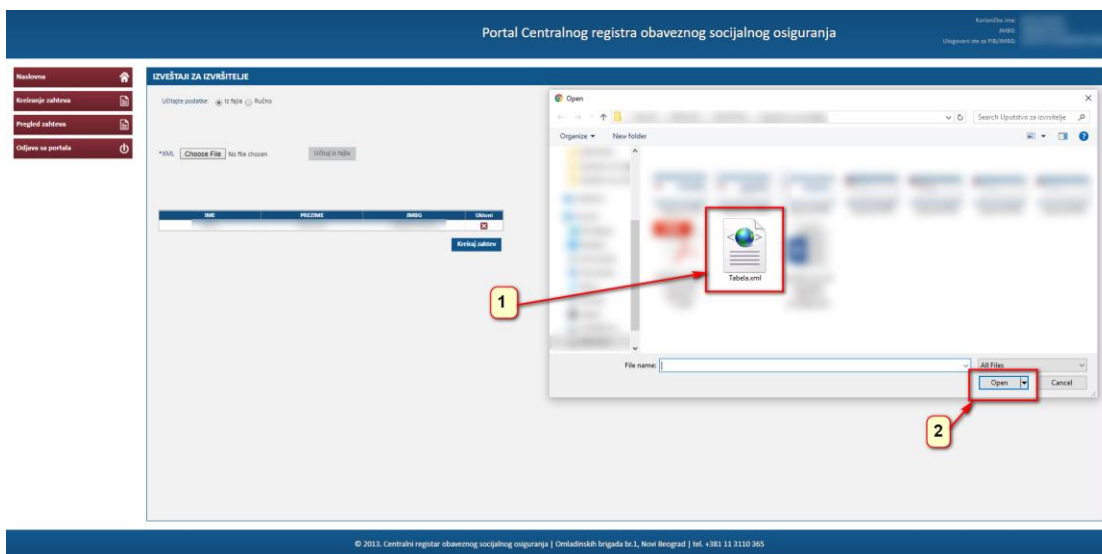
Portal Centralnog registra obaveznog socijalnog osiguranja

Korisničko ime:
JMBG:
Ulogovani ste za PIB/JMBG:

Naslovna
Kreiranje zahteva
Pregled zahteva
Odjava sa portala

IZVEŠTAJI ZA IZVRŠITELJE

Učitajte podatke: Iz fajla Ručno

*XML Choose File No file chosen Učitaj iz fajla

| IME | PREZIME | JMBG | Ukloni |
|---|---|---|---|
| | | | |

Kreiraj zahtev

Open

Search Uputstvo za izvrsitelje

Organize ▾ New folder

Tabela.xml

1

File name:

All Files

Open

Cancel

2

© 2013. Centralni registar obaveznog socijalnog osiguranja | Omladinskih brigada br.1, Novi Beograd | tel. +381 11 3110 365